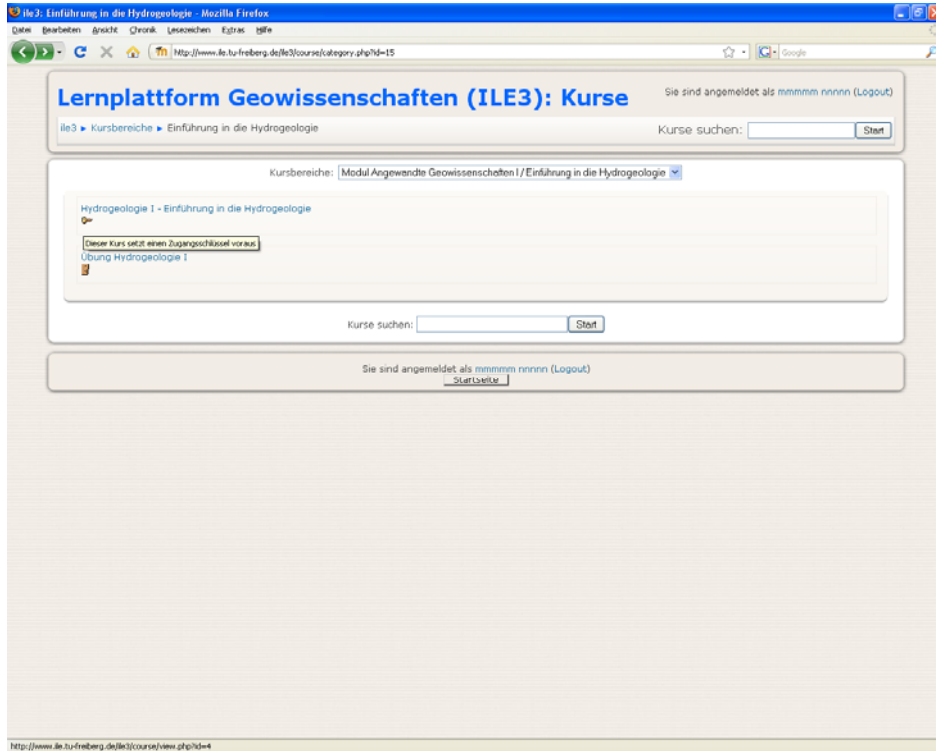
ile3: Einführung in die Hydrogeologie - Mozilla Firefox

Datei Bearbeiten Ansicht Chronik Lesezeichen Extras Hilfe

http://www.ile.tu-freiberg.de/ile3/course/category.php?id=15

Google

Lernplattform Geowissenschaften (ILE3): Kurse

Sie sind angemeldet als mmmmm nnnnn (Logout)

ile3 ▸ Kursbereiche ▸ Einführung in die Hydrogeologie

Kurse suchen: Start

Kursbereiche: Modul Angewandte Geowissenschaften I / Einführung in die Hydrogeologie

Hydrogeologie I - Einführung in die Hydrogeologie

Dieser Kurs setzt einen Zugangsschlüssel voraus

Übung Hydrogeologie I

Kurse suchen: Start

Sie sind angemeldet als mmmmm nnnnn (Logout)

Startseite

http://www.ile.tu-freiberg.de/ile3/course/view.php?id=4